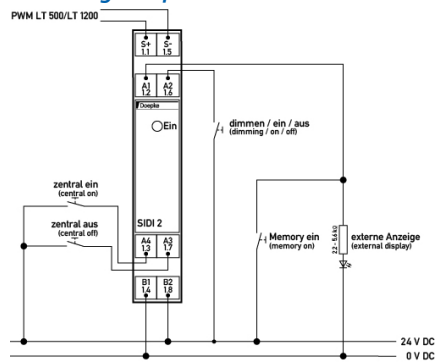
PWM LT 500/LT 1200

S+ 1.1
S- 1.5
A1 1.2
A2 1.6
Doepke
Ein
SIDI 2
A4 1.3
A3 1.7
B1 1.4
B2 1.8

dimmen / ein / aus
(dimming / on / off)

zentral ein
(central on)

zentral aus
(central off)

Memory ein
(memory on)

2,2 - 5kΩ

externe Anzeige
(external display)

24 V DC
0 V DC